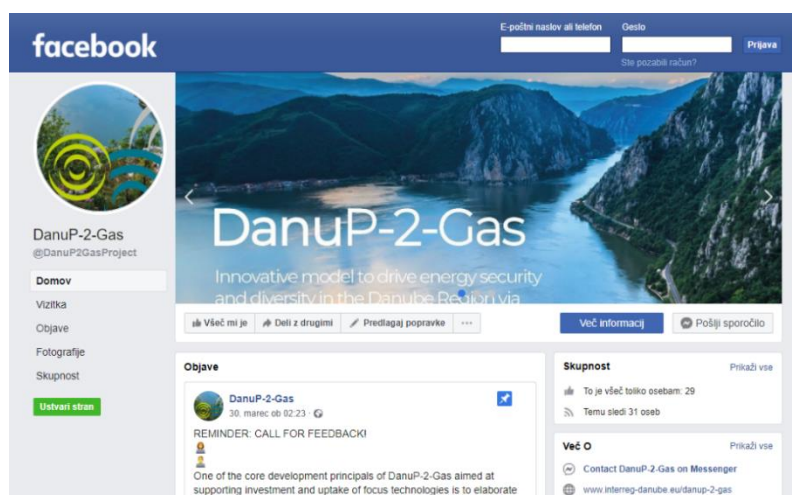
facebook

E-poštni naslov ali telefon
Geslo
Prijava
Ste pozabili račun?

DanuP-2-Gas
@DanuP2GasProject

Domov
Vizitka
Objave
Fotografije
Skupnost
Ustvari stran

DanuP-2-Gas
Innovative model to drive energy security and diversity in the Danube Region via

Všeč mi je
Deli z drugimi
Predlagaj popravke
...
Več informacij
Pošlji sporočilo

Objave

DanuP-2-Gas
30. marec ob 02:23 ·
REMINDER: CALL FOR FEEDBACK!
One of the core development principals of DanuP-2-Gas aimed at supporting investment and uptake of focus technologies is to elaborate

Skupnost
Prikaži vse
To je všeč toliko osebam: 29
Temu sledi 31 oseb

Več O
Prikaži vse
Contact DanuP-2-Gas on Messenger
www.interreg-danube.eu/danup-2-gas